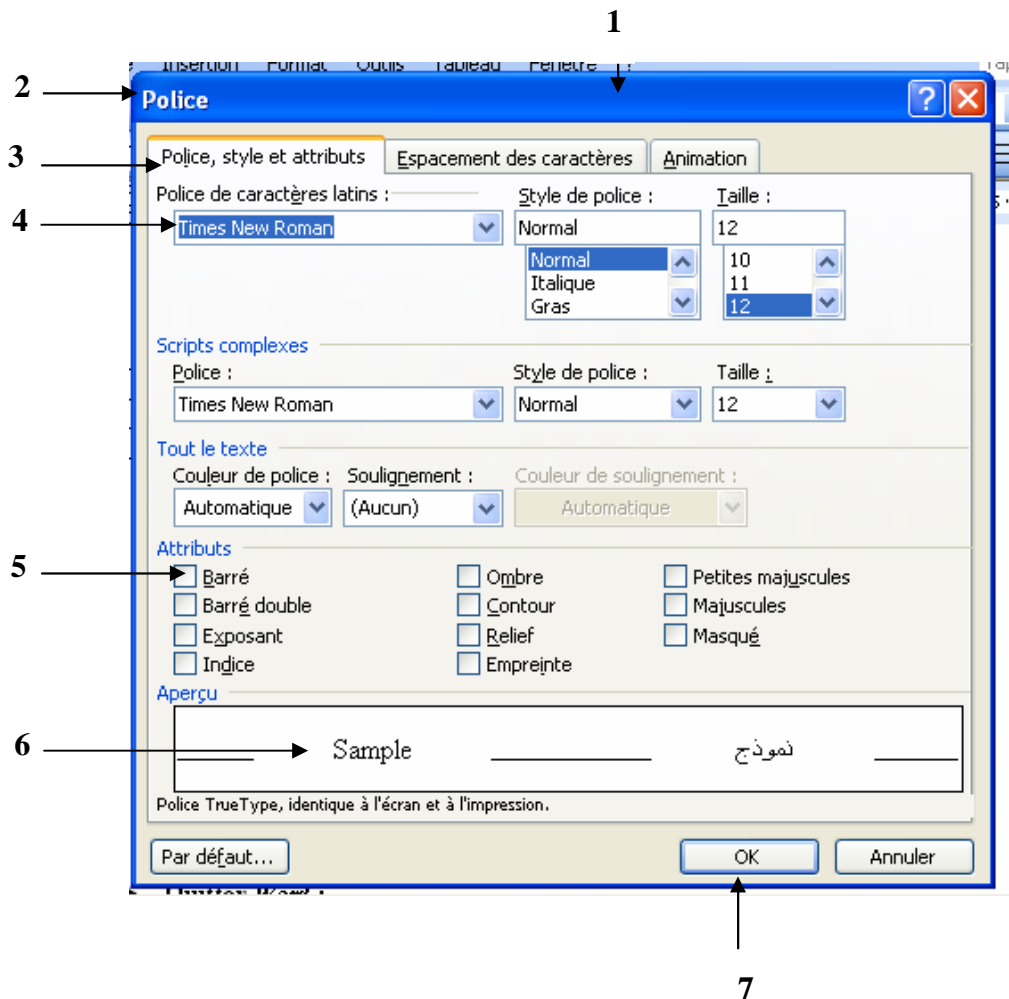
1

2

Insertion Format Outils Tableau Fenêtre

Police

3

Police, style et attributs | Espacement des caractères | Animation

Police de caractères latins :

4

Times New Roman

Style de police :

Normal

Normal
Italique
Gras

Taille :

12

10
11
12

Scripts complexes

Police :

Times New Roman

Style de police :

Normal

Taille :

12

Tout le texte

Couleur de police :

Automatique

Soulignement :

(Aucun)

Couleur de soulignement :

Automatique

Attributs

5

Barré
Barré double
Exposant
Indice

Ombre
Contour
Relief
Empreinte

Petites majuscules
Majuscules
Masqué

Aperçu

6

Sample

نموذج

Police TrueType, identique à l'écran et à l'impression.

Par défaut...

OK

Annuler

Quitter Word :

7